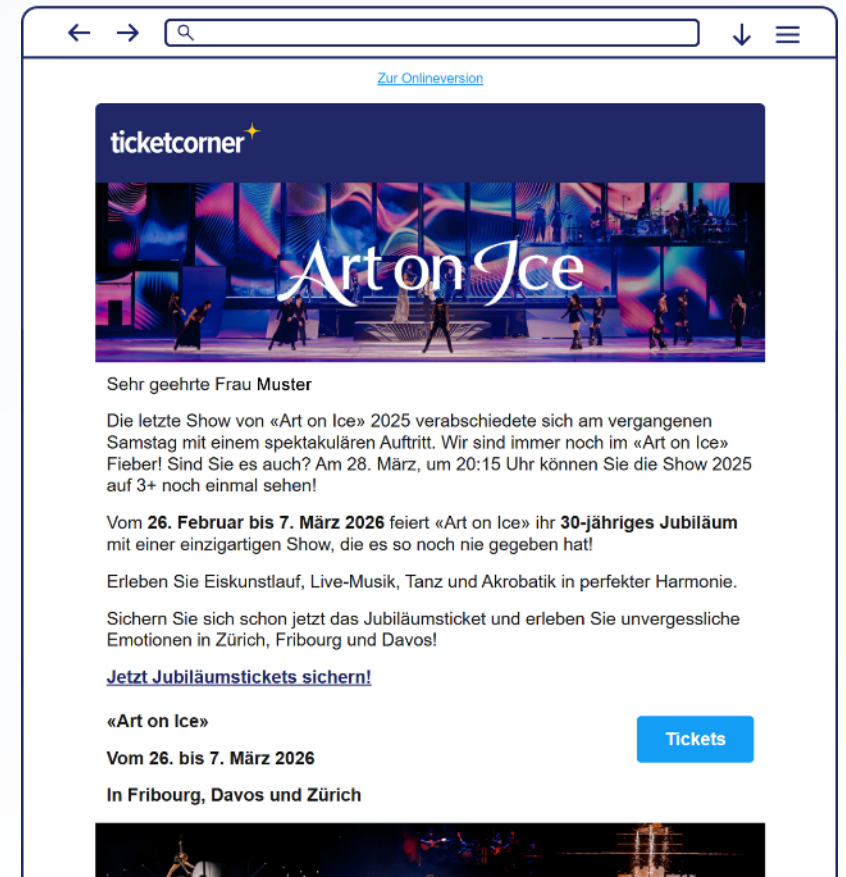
Zur Onlineversion

ticketcorner

Art on Ice

Sehr geehrte Frau Muster

Die letzte Show von «Art on Ice» 2025 verabschiedete sich am vergangenen Samstag mit einem spektakulären Auftritt. Wir sind immer noch im «Art on Ice» Fieber! Sind Sie es auch? Am 28. März, um 20:15 Uhr können Sie die Show 2025 auf 3+ noch einmal sehen!

Vom **26. Februar bis 7. März 2026** feiert «Art on Ice» ihr **30-jähriges Jubiläum** mit einer einzigartigen Show, die es so noch nie gegeben hat!

Erleben Sie Eiskunstlauf, Live-Musik, Tanz und Akrobatik in perfekter Harmonie.

Sichern Sie sich schon jetzt das Jubiläumsticket und erleben Sie unvergessliche Emotionen in Zürich, Fribourg und Davos!

Jetzt Jubiläumstickets sichern!

«Art on Ice»

Vom 26. bis 7. März 2026

In Fribourg, Davos und Zürich

Tickets